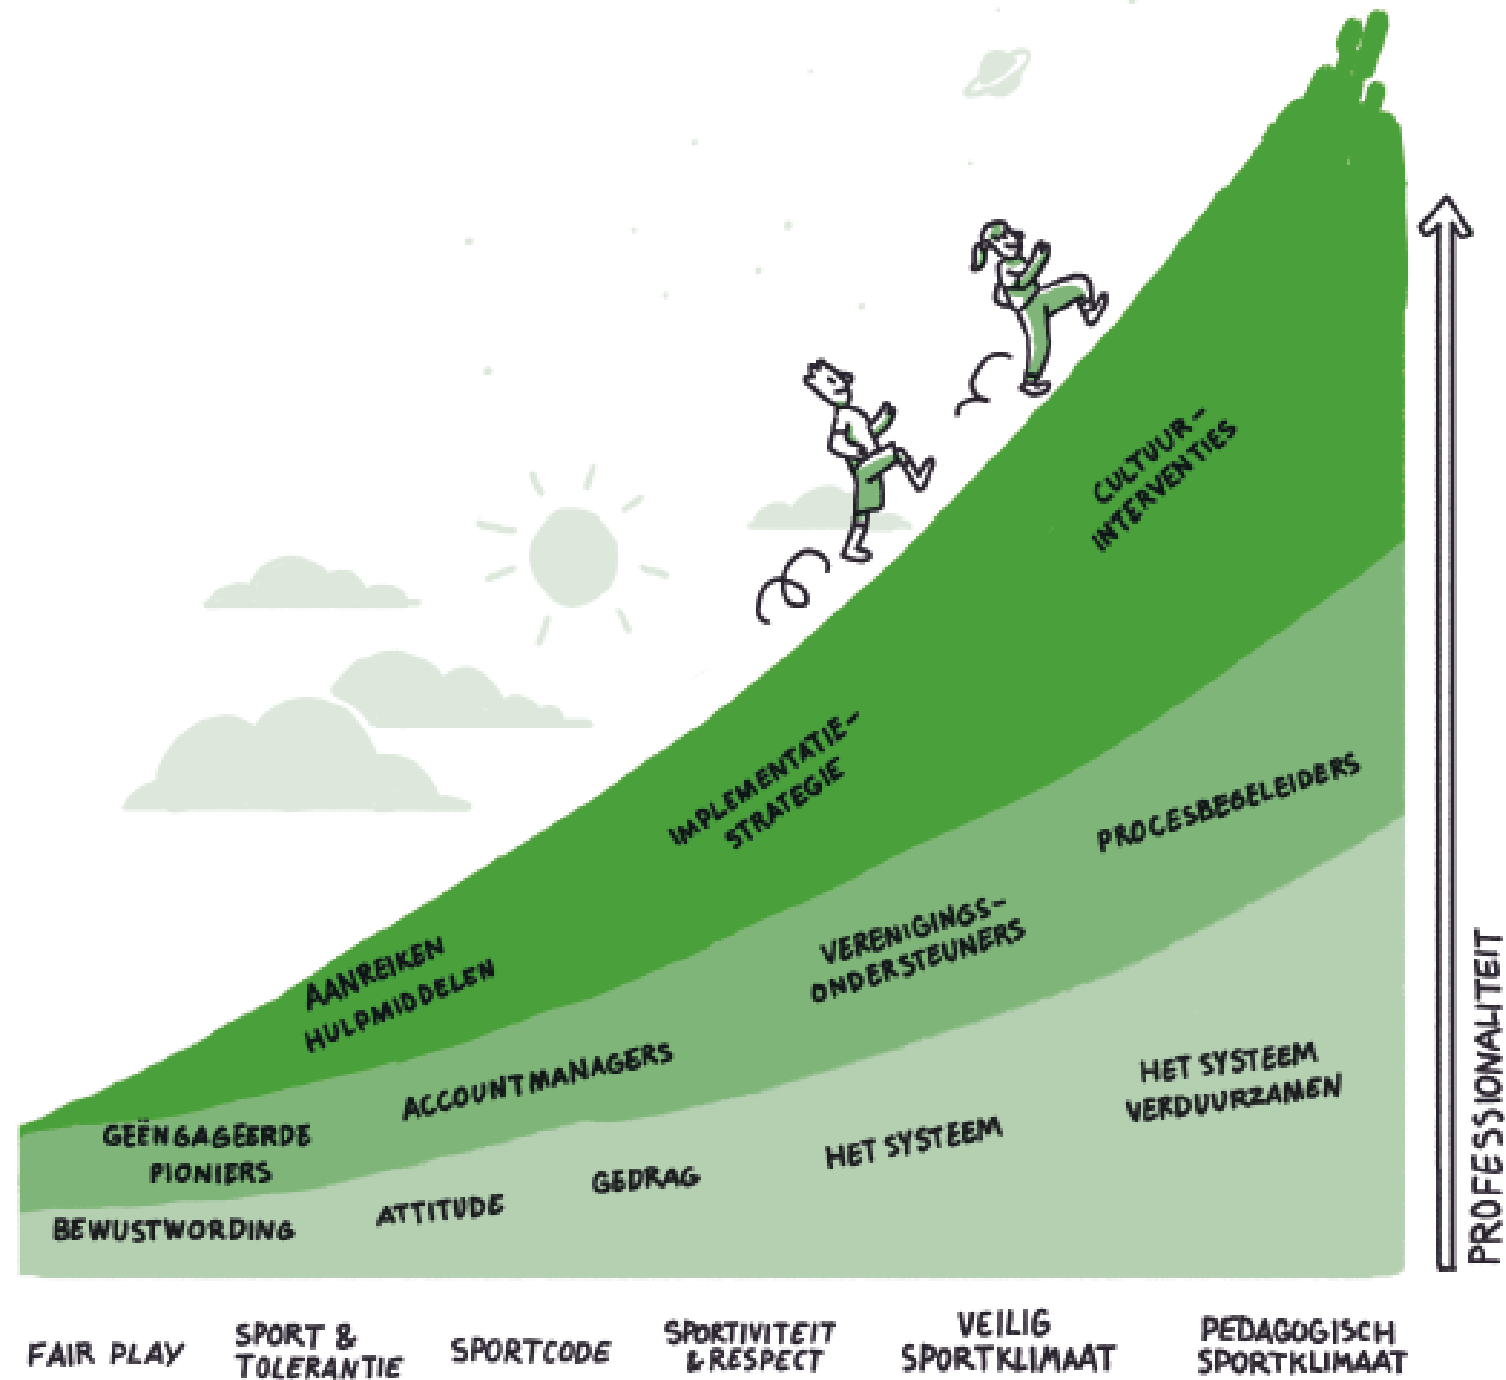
CULTUUR-INTERVENTIES

IMPLEMENTATIE-STRATEGIE

PROCESBEGELEIDERS

AANREIKEN HULPMIDDELEN

VERENIGINGS-ONDERSTEUNERS

ACCOUNTMANAGERS

HET SYSTEEM VERDUURZAMEN

GEËNGAGEERDE PIONIERS

HET SYSTEEM

GEDRAG

ATTITUDE

BEWUSTWORDING

PROFESSIONALITEIT

FAIR PLAY

SPORT & TOLERANTIE

SPORTCODE

SPORTIVITEIT & RESPECT

VEILIG SPORTKLIMAAT

PEDAGOGISCH SPORTKLIMAAT